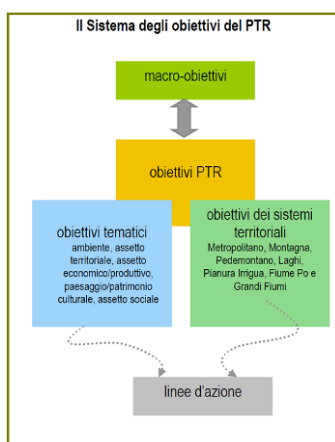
Il Sistema degli obiettivi del PTR

macro-obiettivi

obiettivi PTR

obiettivi tematici
ambiente, assetto territoriale, assetto economico/produttivo, paesaggio/patrimonio culturale, assetto sociale

obiettivi dei sistemi territoriali
Metropolitano, Montagna, Pedemontano, Laghi, Pianura Irrigua, Fiume Po e Grandi Fiumi

linee d'azione